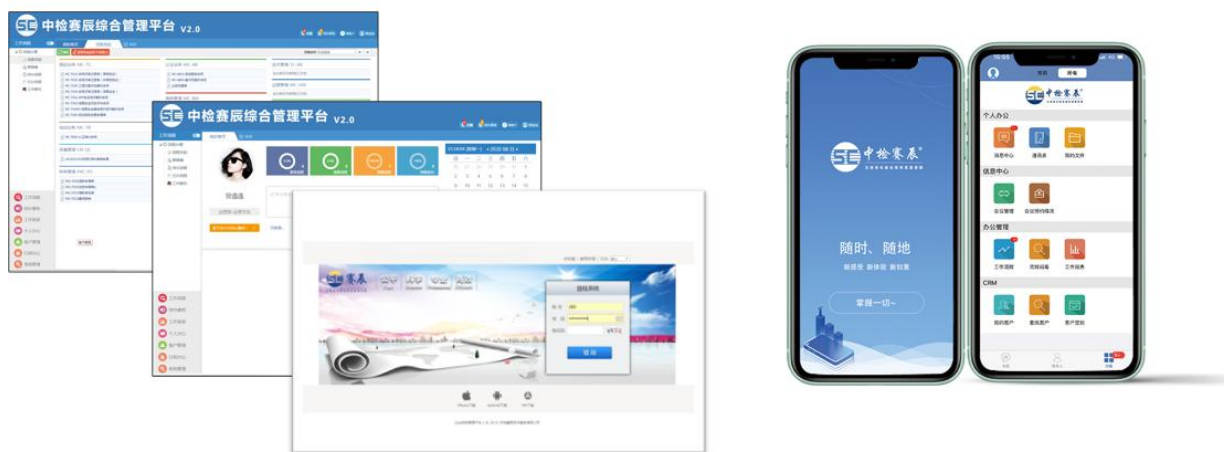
中检赛辰综合管理平台 V2.0

中检赛辰综合管理平台 V2.0

2024年08月

一 二 三 四 五 六

4 5 6 7 8 9 10

11 12 13 14 15

赛辰

用户登录

登 录

中检赛辰

随时、随地

新感受 新体验 新创意

掌握一切~

个人办公

消息中心 通讯录 我的文件

信息中心

会议管理 会议室使用情况

办公管理

工作流程 流程检索 工作报表

CRM

我的客户 查询客户 客户登记